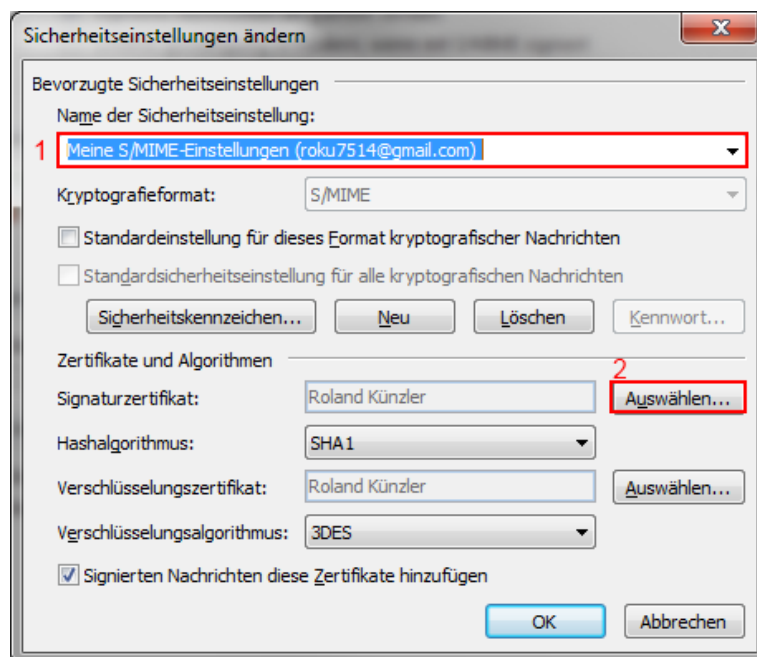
Sicherheitseinstellungen ändern

X

Bevorzugte Sicherheitseinstellungen

Name der Sicherheitseinstellung:

1

Meine S/MIME-Einstellungen (roku7514@gmail.com)

Kryptografieformat:

S/MIME

Standardeinstellung für dieses Format kryptografischer Nachrichten

Standardsicherheitseinstellung für alle kryptografischen Nachrichten

Sicherheitskennzeichen...

Neu

Löschen

Kennwort...

Zertifikate und Algorithmen

2

Signaturzertifikat:

Roland Künzler

Auswählen...

Hashalgorithmus:

SHA1

Verschlüsselungszertifikat:

Roland Künzler

Auswählen...

Verschlüsselungsalgorithmus:

3DES

Signierten Nachrichten diese Zertifikate hinzufügen

OK

Abbrechen